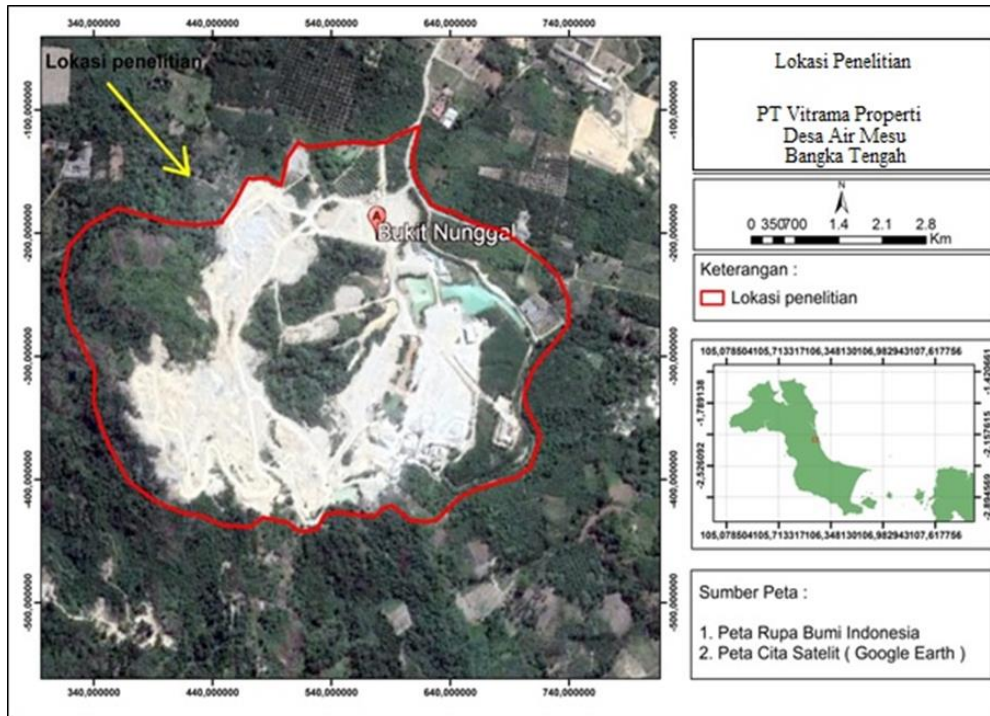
340,000000 440,000000 540,000000 640,000000 740,000000

Lokasi penelitian

-100,000000
-200,000000
-300,000000
-400,000000
-500,000000

A Bukit Nunggal

340,000000 440,000000 540,000000 640,000000 740,000000

Lokasi Penelitian

PT Vitrama Properti
Desa Air Mesu
Bangka Tengah

N

0 350700 1.4 2.1 2.8 Km

Keterangan :

Lokasi penelitian

105,078504105,713317106,348130106,982943107,617756

-1,789138
-2,526092
-2,894569
-1,420661
-2,157615

105,078504105,713317106,348130106,982943107,617756

Sumber Peta :

1. Peta Rupa Bumi Indonesia
2. Peta Cita Satelit ( Google Earth )